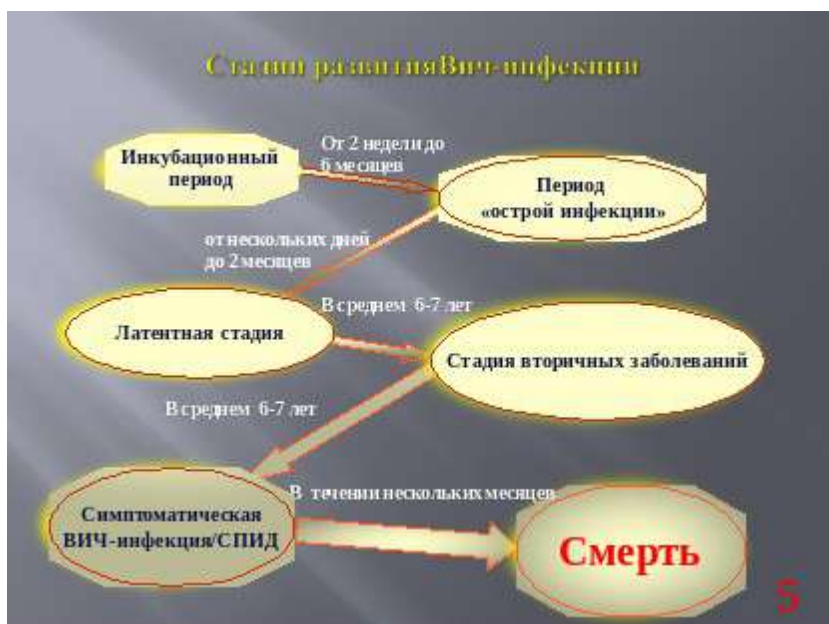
Стадии развитияВИЧ-инфекции

Инкубационный период

От 2 недели до 6 месяцев

Период «острой инфекции»

от нескольких дней до 2 месяцев

Латентная стадия

В среднем 6-7 лет

Стадия вторичных заболеваний

В среднем 6-7 лет

Симптоматическая ВИЧ-инфекция/СПИД

В течении нескольких месяцев

Смерть

5